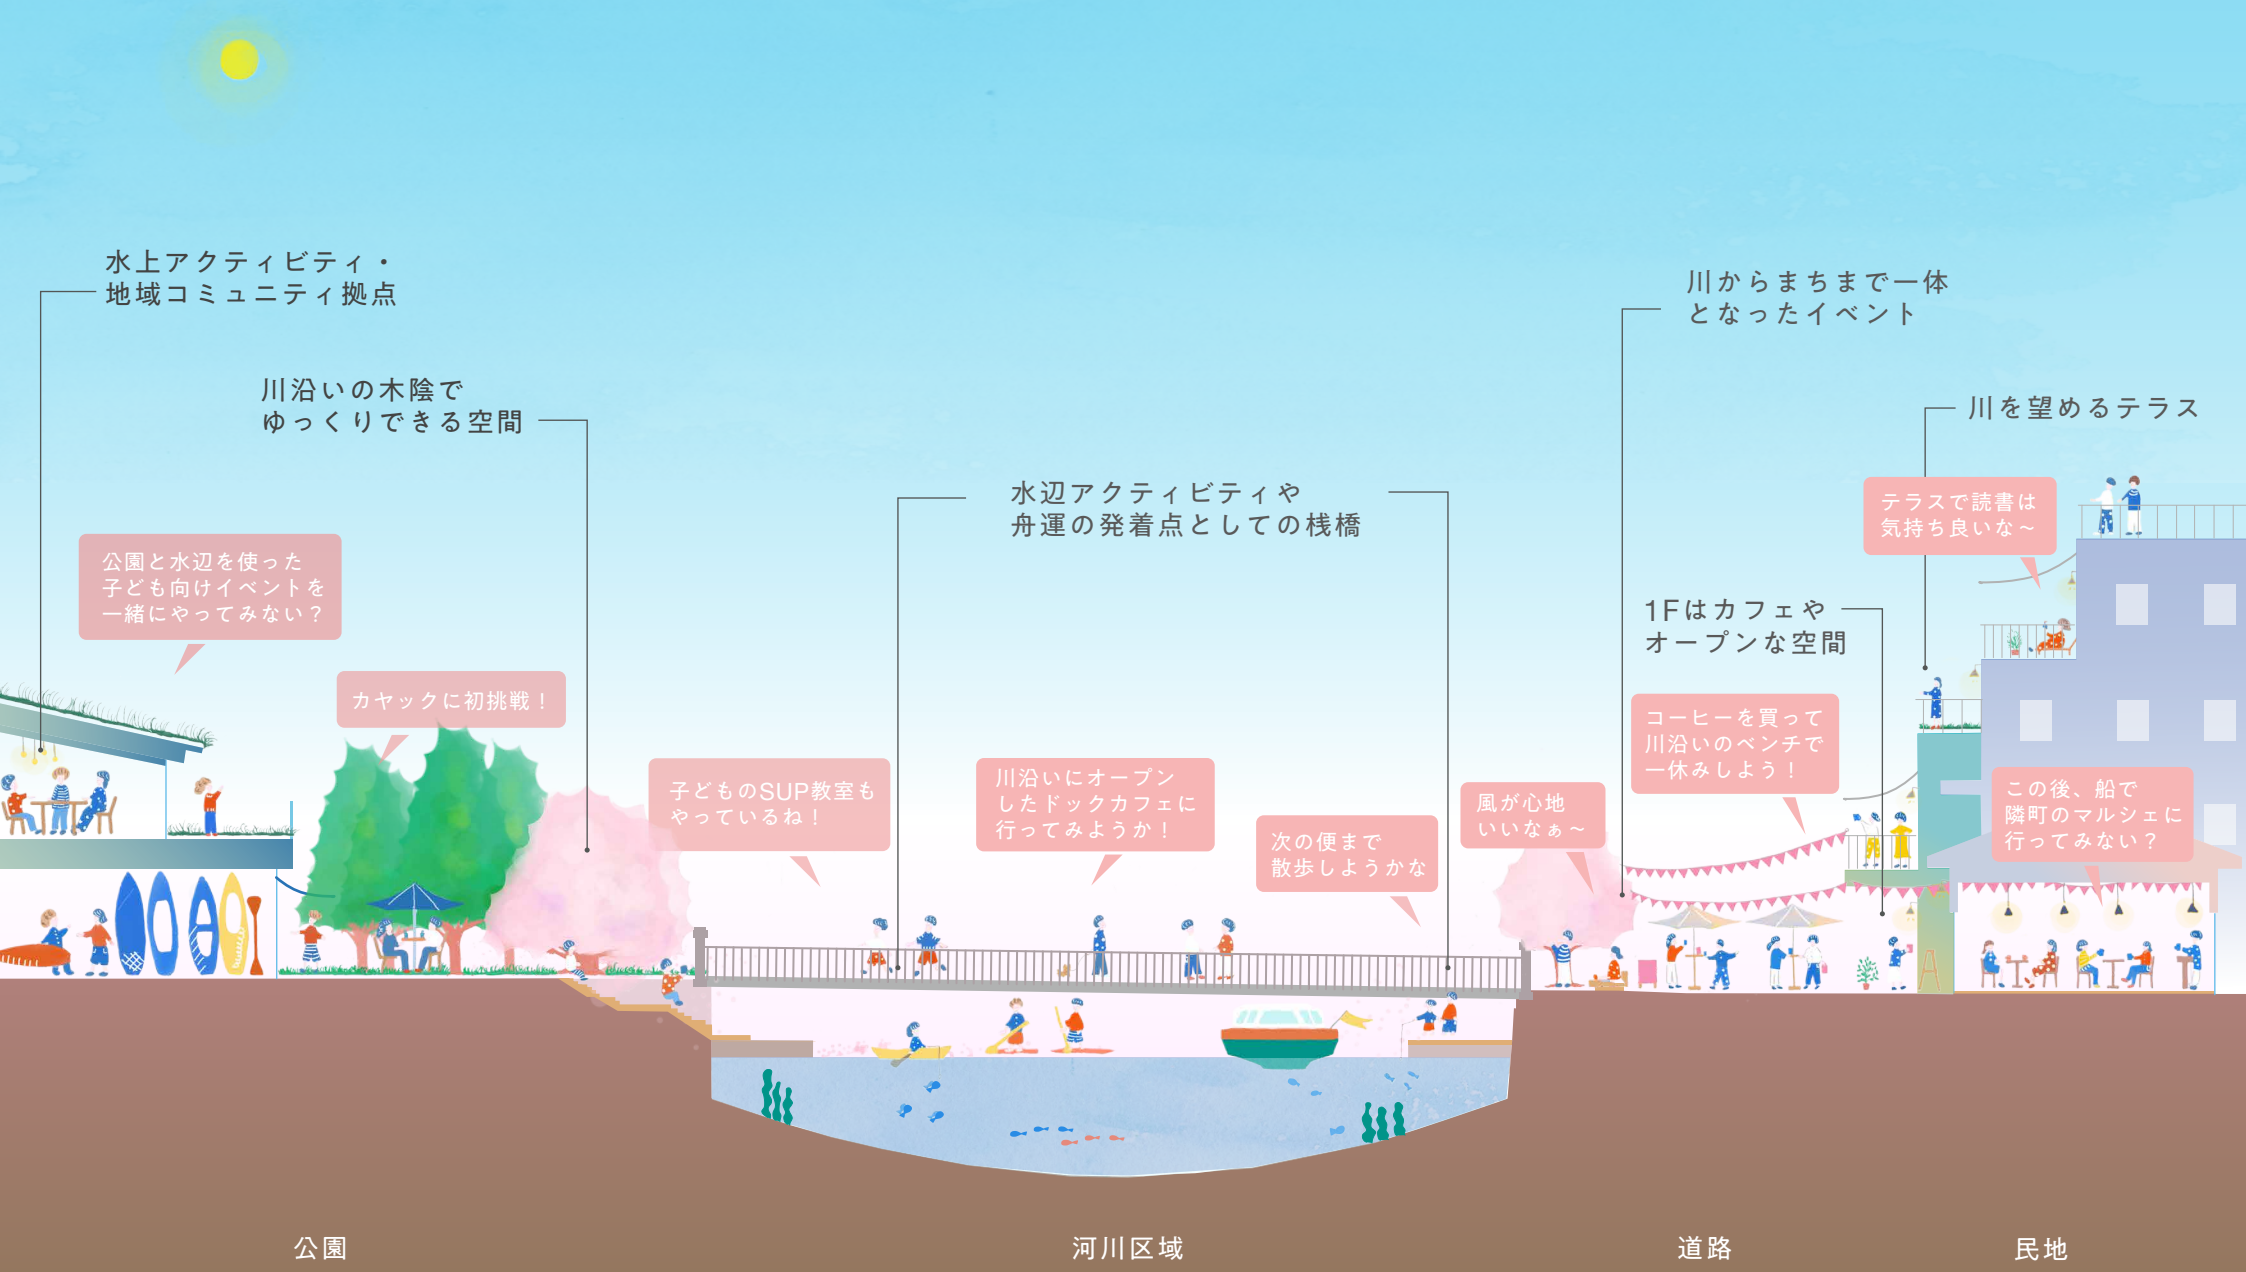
水上アクティビティ・
地域コミュニティ拠点

川沿いの木陰で
ゆっくりできる空間

水辺アクティビティや
舟運の発着点としての桟橋

川からまちまで一体
となったイベント

川を望めるテラス

テラスで読書は
気持ち良いな～

1Fはカフェや
オープンな空間

公園と水辺を使った
子ども向けイベントを
一緒にやってみない？

カヤックに初挑戦！

子どものSUP教室も
やっているね！

川沿いにオープン
したドックカフェに
行ってみようか！

次の便まで
散歩しようかな

風が心地
いいなぁ～

コーヒーを買って
川沿いのベンチで
一休みしよう！

この後、船で
隣町のマルシェに
行ってみない？

公園

河川区域

道路

民地